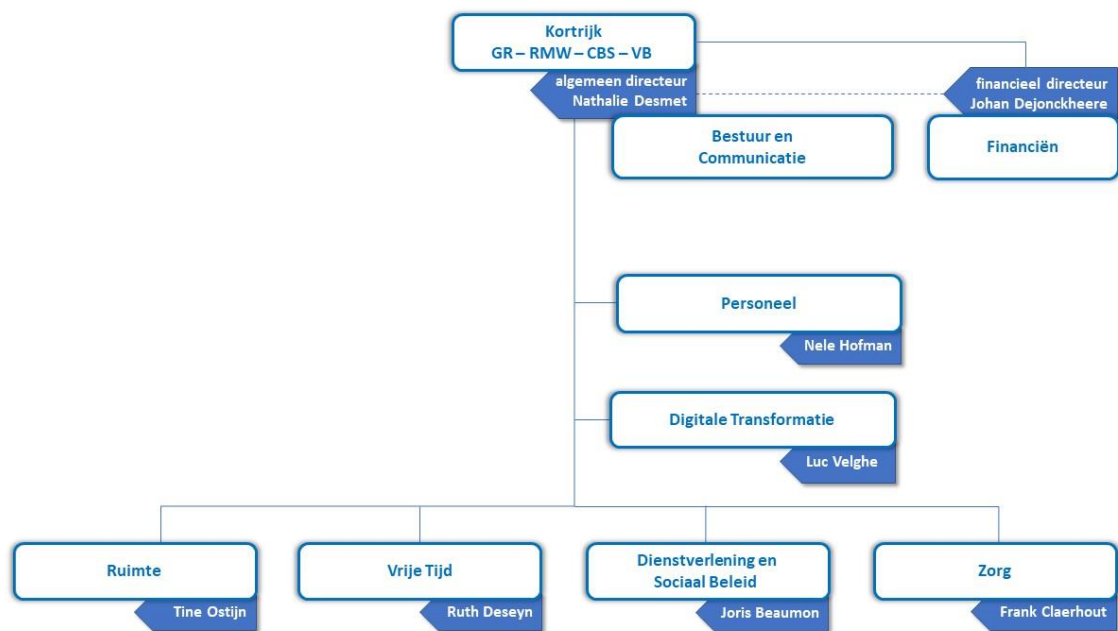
Kortrijk
GR – RMW – CBS – VB

algemeen directeur
Nathalie Desmet

financieel directeur
Johan Dejonckheere

Bestuur en Communicatie

Financiën

Personeel

Nele Hofman

Digitale Transformatie

Luc Velghe

Ruimte

Tine Ostijn

Vrije Tijd

Ruth Deseyn

Dienstverlening en Sociaal Beleid

Joris Beaumon

Zorg

Frank Claerhout